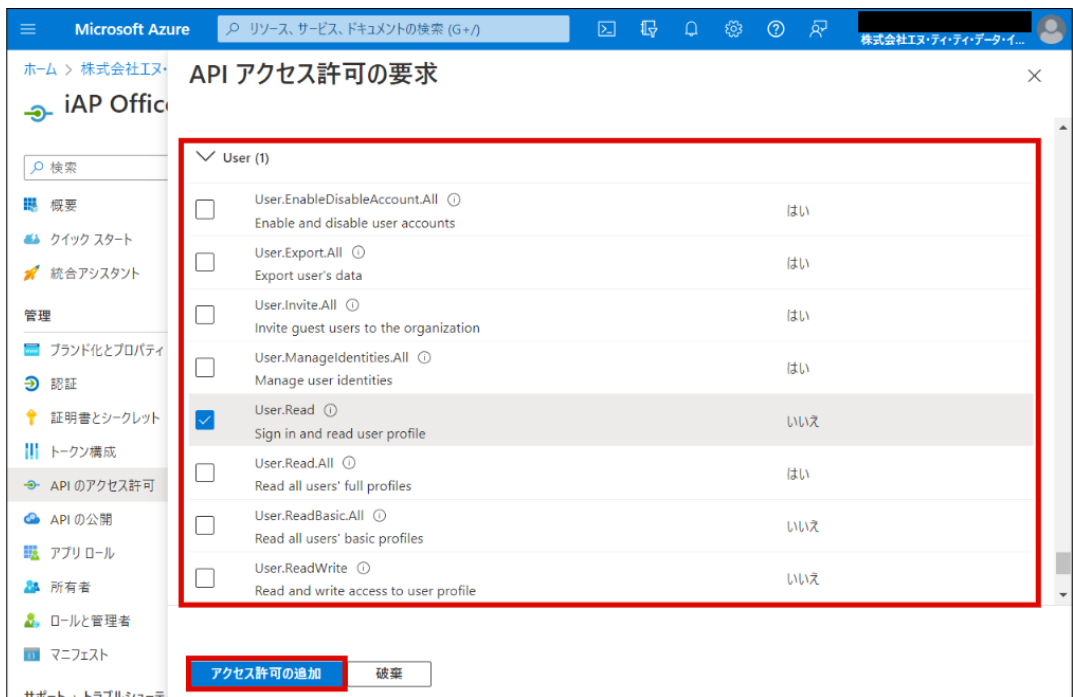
Microsoft Azure

リソース、サービス、ドキュメントの検索 (G+/)

株式会社エヌ・ティ・ティ・データ・イ...

ホーム > 株式会社エヌ・

iAP Offic

検索

概要

クイック スタート

統合アシスタント

管理

ブランド化とプロパティ

認証

証明書とシークレット

トークン構成

API のアクセス許可

API の公開

アプリ ロール

所有者

ロールと管理者

マニフェスト

API アクセス許可の要求

User (1)

| | | |
|---|---|---|
| ☐ | User.EnableDisableAccount.All ⓘ Enable and disable user accounts | はい |
| ☐ | User.Export.All ⓘ Export user's data | はい |
| ☐ | User.Invite.All ⓘ Invite guest users to the organization | はい |
| ☐ | User.ManageIdentities.All ⓘ Manage user identities | はい |
| ☑ | User.Read ⓘ Sign in and read user profile | いいえ |
| ☐ | User.Read.All ⓘ Read all users' full profiles | はい |
| ☐ | User.ReadBasic.All ⓘ Read all users' basic profiles | いいえ |
| ☐ | User.ReadWrite ⓘ Read and write access to user profile | いいえ |

アクセス許可の追加

破棄